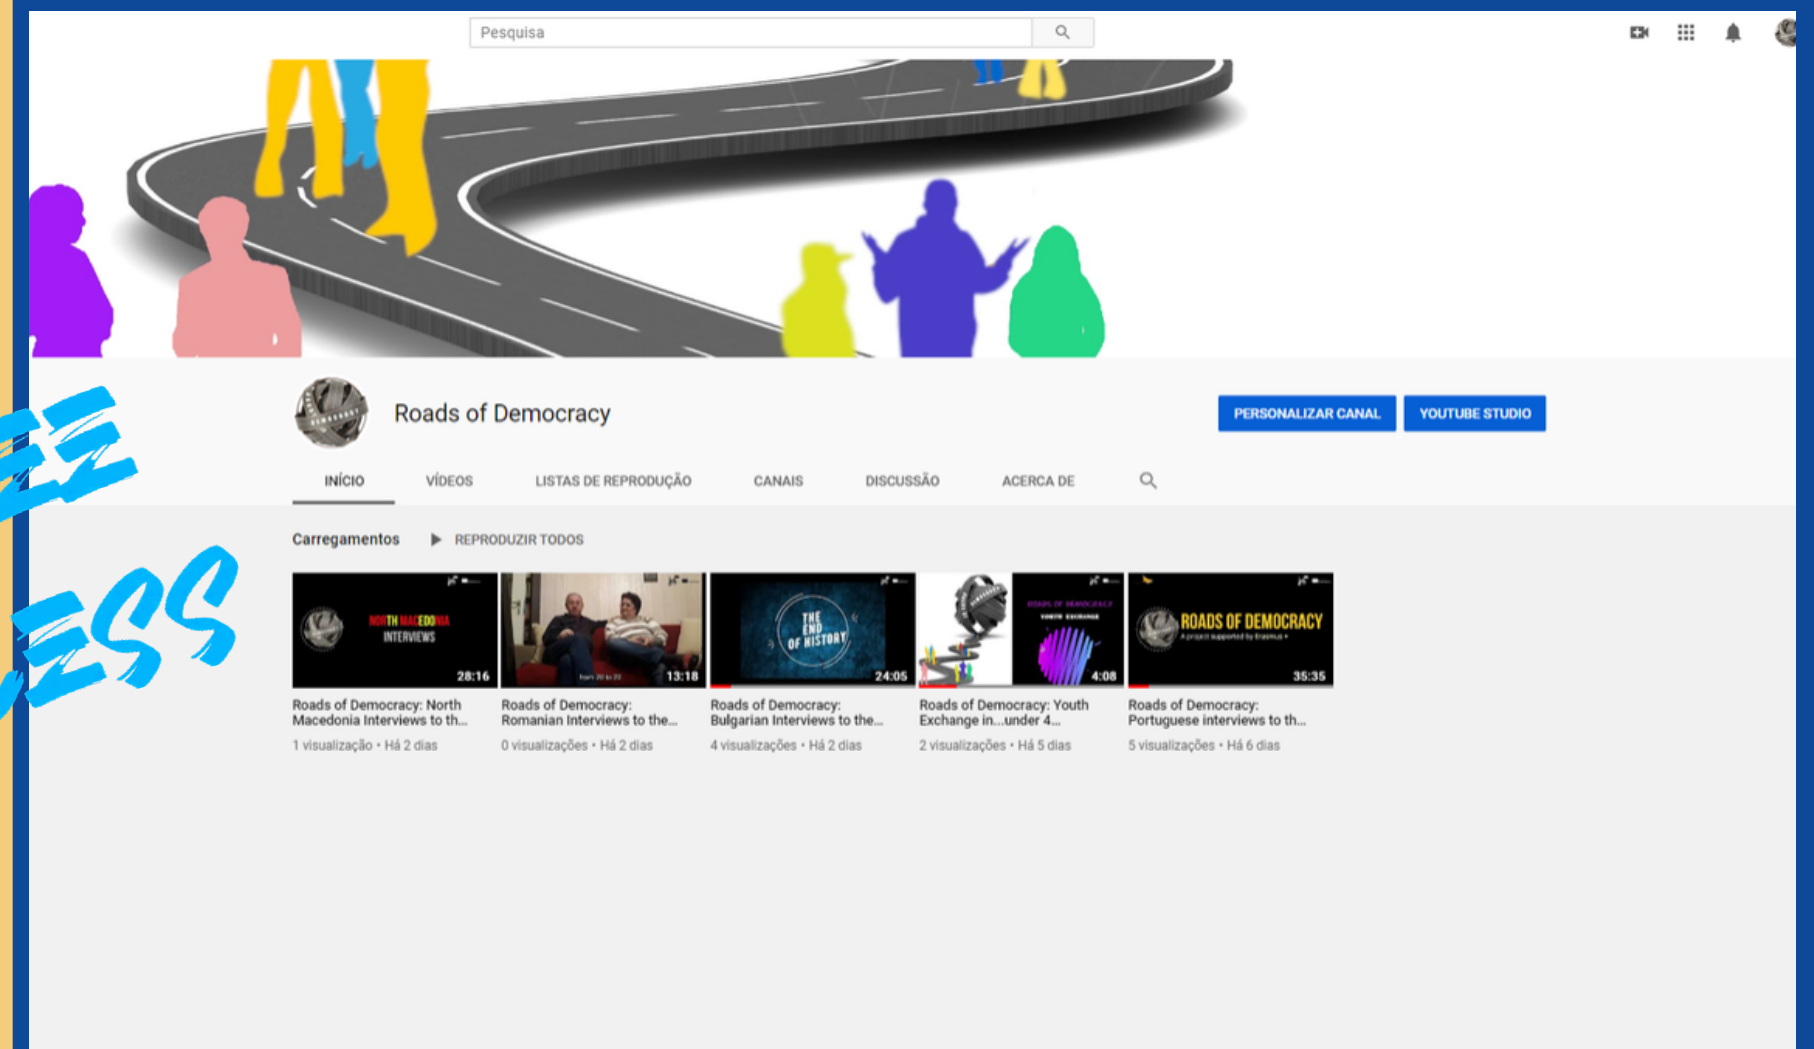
Pesquisa

Roads of Democracy

PERSONALIZAR CANAL YOUTUBE STUDIO

INÍCIO VÍDEOS LISTAS DE REPRODUÇÃO CANAIS DISCUSSÃO ACERCA DE

Carregamentos ▶ REPRODUZIR TODOS

NORTH MACEDONIA INTERVIEWS 28:16
Roads of Democracy: North Macedonia Interviews to th...
1 visualização • Há 2 dias

13:18
Roads of Democracy: Romanian Interviews to the...
0 visualizações • Há 2 dias

THE END OF HISTORY 24:05
Roads of Democracy: Bulgarian Interviews to the...
4 visualizações • Há 2 dias

ROADS OF DEMOCRACY YOUTH EXCHANGE 4:08
Roads of Democracy: Youth Exchange in...under 4...
2 visualizações • Há 5 dias

ROADS OF DEMOCRACY A project supported by Erasmus+ 35:35
Roads of Democracy: Portuguese interviews to th...
5 visualizações • Há 6 dias

EE
ESS